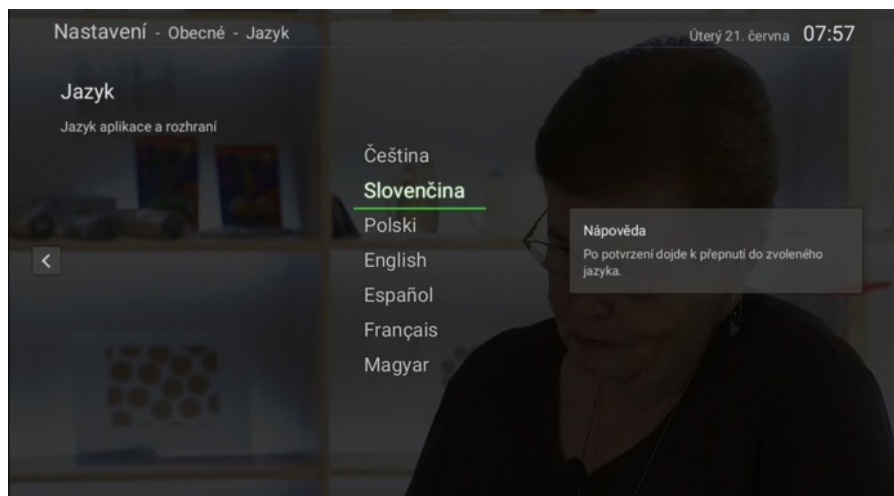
Nastavení - Obecné - Jazyk

Úterý 21. června 07:57

Jazyk

Jazyk aplikace a rozhraní

<

Čeština
Slovenčina
Polski
English
Español
Français
Magyar

Nápověda
Po potvrzení dojde k přepnutí do zvoleného jazyka.